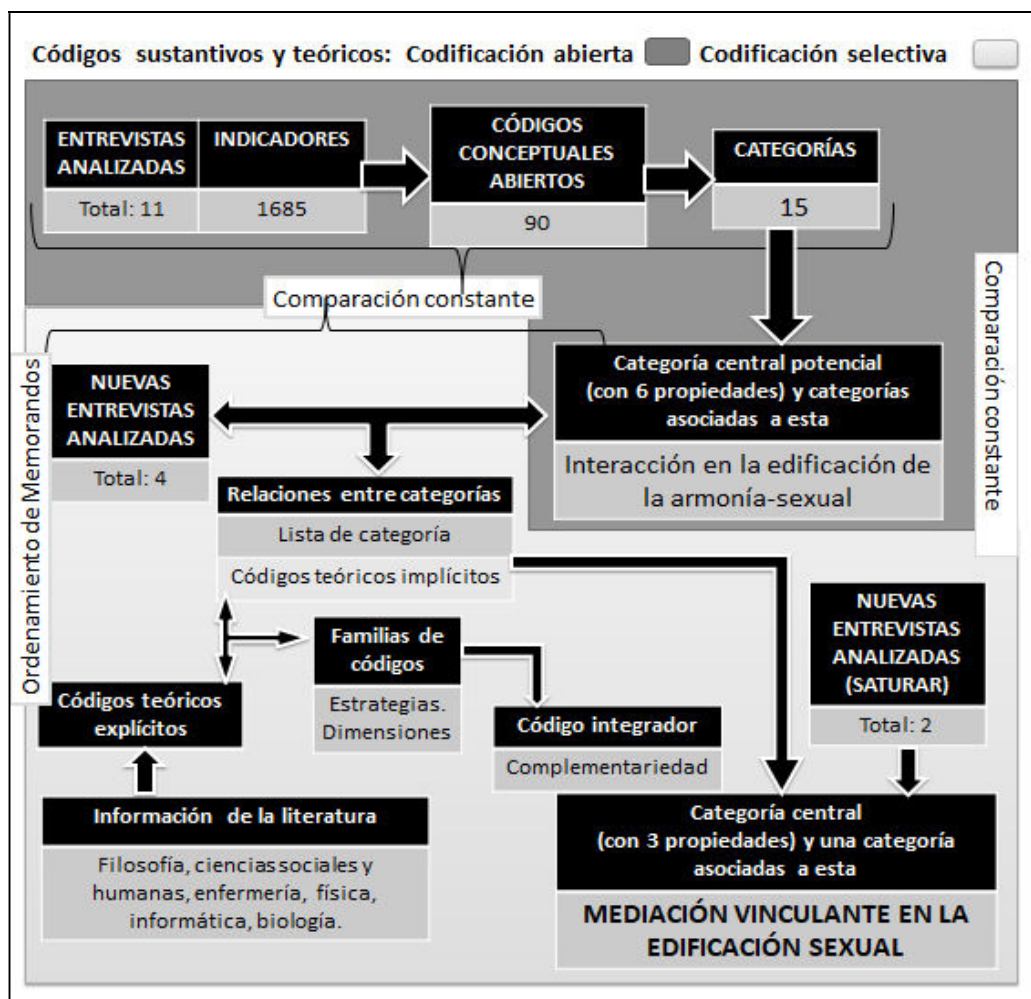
Códigos sustantivos y teóricos: Codificación abierta Codificación selectiva

ENTREVISTAS ANALIZADAS

Total: 11

INDICADORES

1685

CÓDIGOS CONCEPTUALES ABIERTOS

90

CATEGORÍAS

15

Comparación constante

Comparación constante

Ordenamiento de Memorandos

NUEVAS ENTREVISTAS ANALIZADAS

Total: 4

Categoría central potencial (con 6 propiedades) y categorías asociadas a esta

Interacción en la edificación de la armonía-sexual

Relaciones entre categorías

Lista de categoría

Códigos teóricos implícitos

Familias de códigos

Estrategias. Dimensiones

Códigos teóricos explícitos

Código integrador

Complementariedad

NUEVAS ENTREVISTAS ANALIZADAS (SATURAR)

Total: 2

Información de la literatura

Filosofía, ciencias sociales y humanas, enfermería, física, informática, biología.

Categoría central (con 3 propiedades) y una categoría asociadas a esta

MEDIACIÓN VINCULANTE EN LA EDIFICACIÓN SEXUAL